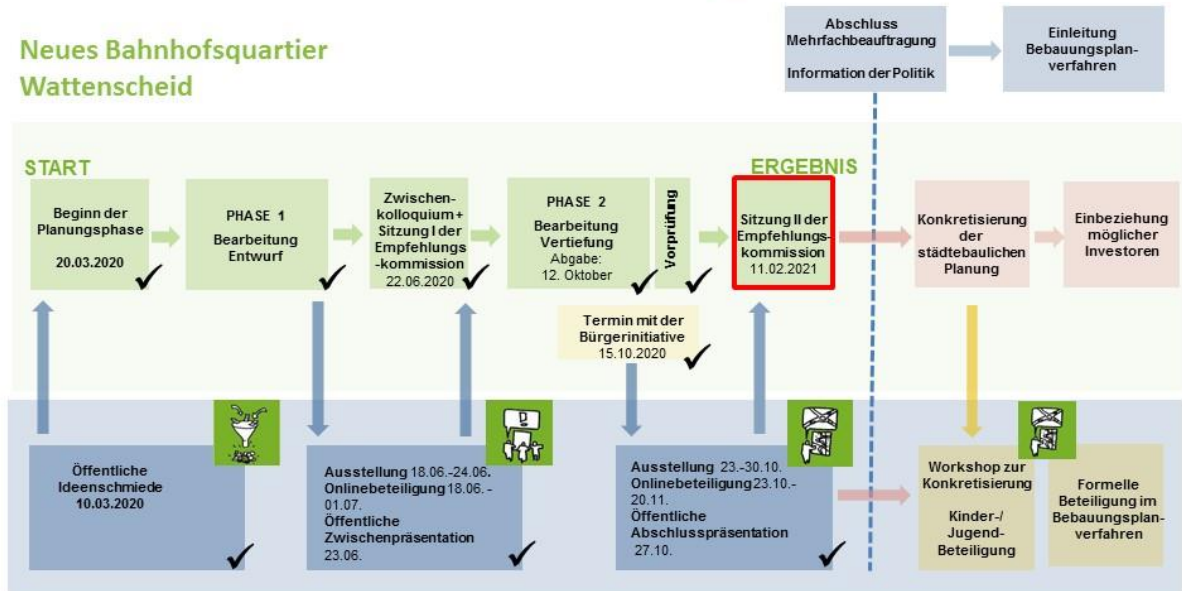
Neues Bahnhofsquartier Wattenscheid

Abschluss Mehrfachbeauftragung

Information der Politik

Einleitung Bebauungsplanverfahren

START

ERGEBNIS

Beginn der Planungsphase

20.03.2020

PHASE 1

Bearbeitung Entwurf

Zwischenkolloquium + Sitzung I der Empfehlungs-kommission 22.06.2020

PHASE 2

Bearbeitung Vertiefung Abgabe: 12. Oktober

Vorprüfung

Sitzung II der Empfehlungskommission 11.02.2021

Konkretisierung der städtebaulichen Planung

Einbeziehung möglicher Investoren

Termin mit der Bürgerinitiative 15.10.2020

Öffentliche Ideenschmiede 10.03.2020

Ausstellung 18.06.-24.06. Onlinebeteiligung 18.06. - 01.07. Öffentliche Zwischenpräsentation 23.06.

Ausstellung 23.-30.10. Onlinebeteiligung 23.10.- 20.11. Öffentliche Abschlusspräsentation 27.10.

Workshop zur Konkretisierung

Kinder-/ Jugend-Beteiligung

Formelle Beteiligung im Bebauungsplanverfahren